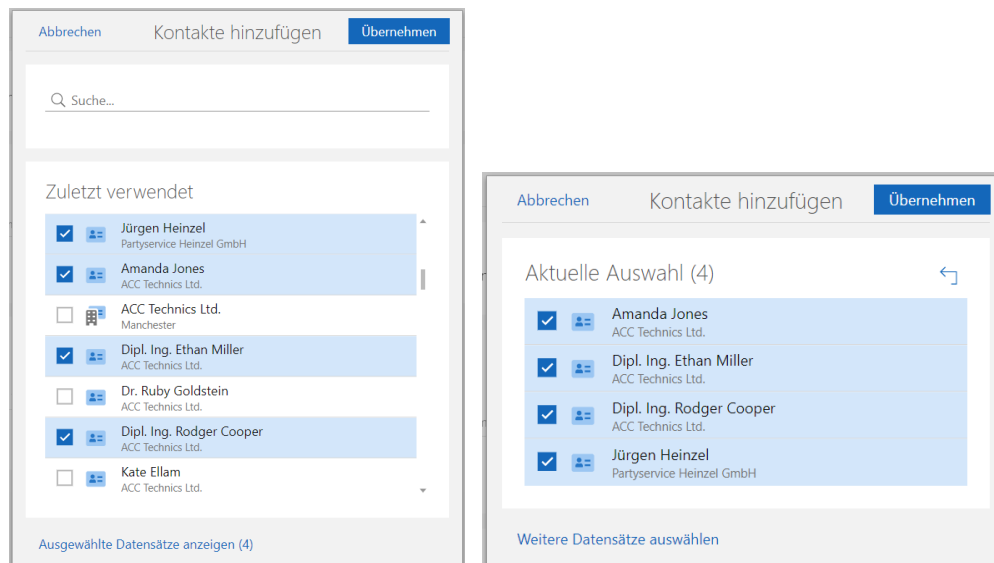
Abbrechen Kontakte hinzufügen Übernehmen

Suche...

Zuletzt verwendet

Jürgen Heinzel
Partyservice Heinzel GmbH

Amanda Jones
ACC Technics Ltd.

ACC Technics Ltd.
Manchester

Dipl. Ing. Ethan Miller
ACC Technics Ltd.

Dr. Ruby Goldstein
ACC Technics Ltd.

Dipl. Ing. Rodger Cooper
ACC Technics Ltd.

Kate Ellam
ACC Technics Ltd.

Ausgewählte Datensätze anzeigen (4)

Abbrechen Kontakte hinzufügen Übernehmen

Aktuelle Auswahl (4)

Amanda Jones
ACC Technics Ltd.

Dipl. Ing. Ethan Miller
ACC Technics Ltd.

Dipl. Ing. Rodger Cooper
ACC Technics Ltd.

Jürgen Heinzel
Partyservice Heinzel GmbH

Weitere Datensätze auswählen